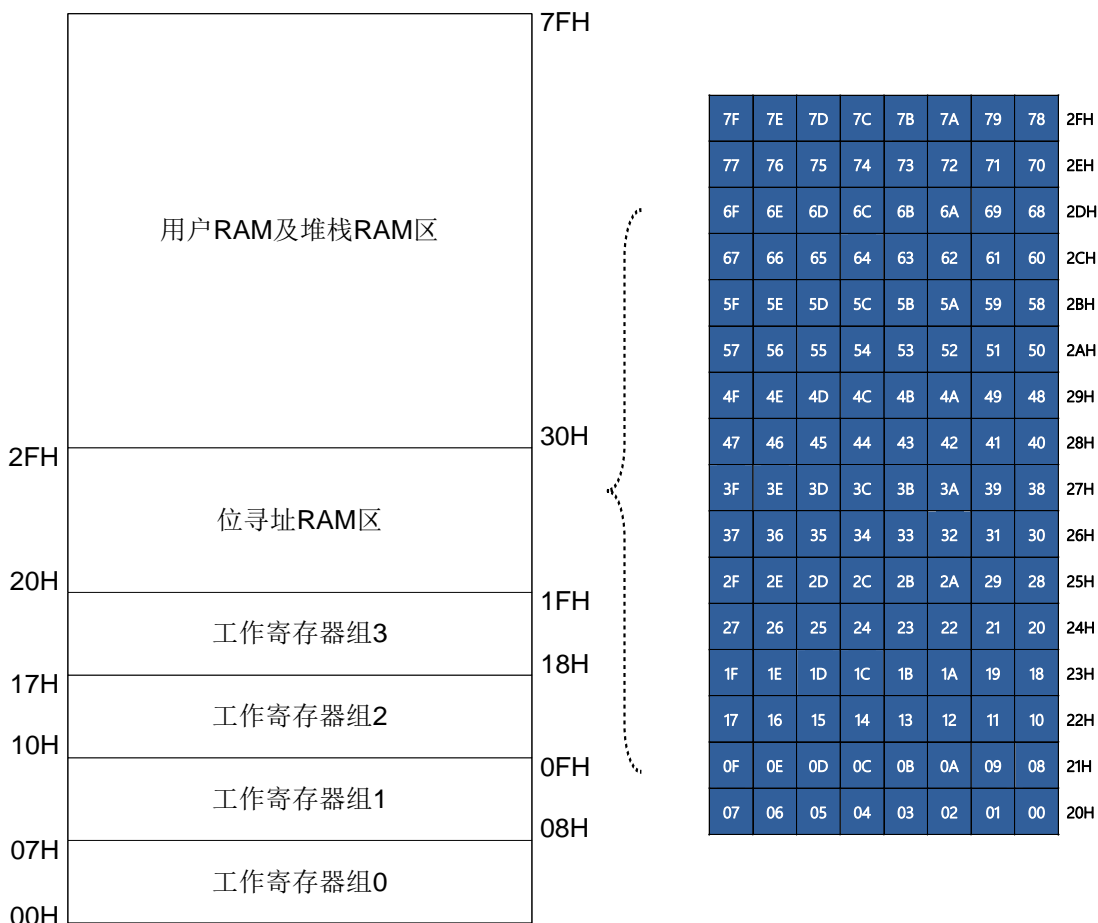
7FH

用户RAM及堆栈RAM区

2FH

30H

位寻址RAM区

20H

1FH

工作寄存器组3

18H

17H

工作寄存器组2

10H

0FH

工作寄存器组1

08H

07H

工作寄存器组0

00H

| 7F | 7E | 7D | 7C | 7B | 7A | 79 | 78 | 2FH |
|---|---|---|---|---|---|---|---|---|
| 77 | 76 | 75 | 74 | 73 | 72 | 71 | 70 | 2EH |
| 6F | 6E | 6D | 6C | 6B | 6A | 69 | 68 | 2DH |
| 67 | 66 | 65 | 64 | 63 | 62 | 61 | 60 | 2CH |
| 5F | 5E | 5D | 5C | 5B | 5A | 59 | 58 | 2BH |
| 57 | 56 | 55 | 54 | 53 | 52 | 51 | 50 | 2AH |
| 4F | 4E | 4D | 4C | 4B | 4A | 49 | 48 | 29H |
| 47 | 46 | 45 | 44 | 43 | 42 | 41 | 40 | 28H |
| 3F | 3E | 3D | 3C | 3B | 3A | 39 | 38 | 27H |
| 37 | 36 | 35 | 34 | 33 | 32 | 31 | 30 | 26H |
| 2F | 2E | 2D | 2C | 2B | 2A | 29 | 28 | 25H |
| 27 | 26 | 25 | 24 | 23 | 22 | 21 | 20 | 24H |
| 1F | 1E | 1D | 1C | 1B | 1A | 19 | 18 | 23H |
| 17 | 16 | 15 | 14 | 13 | 12 | 11 | 10 | 22H |
| 0F | 0E | 0D | 0C | 0B | 0A | 09 | 08 | 21H |
| 07 | 06 | 05 | 04 | 03 | 02 | 01 | 00 | 20H |